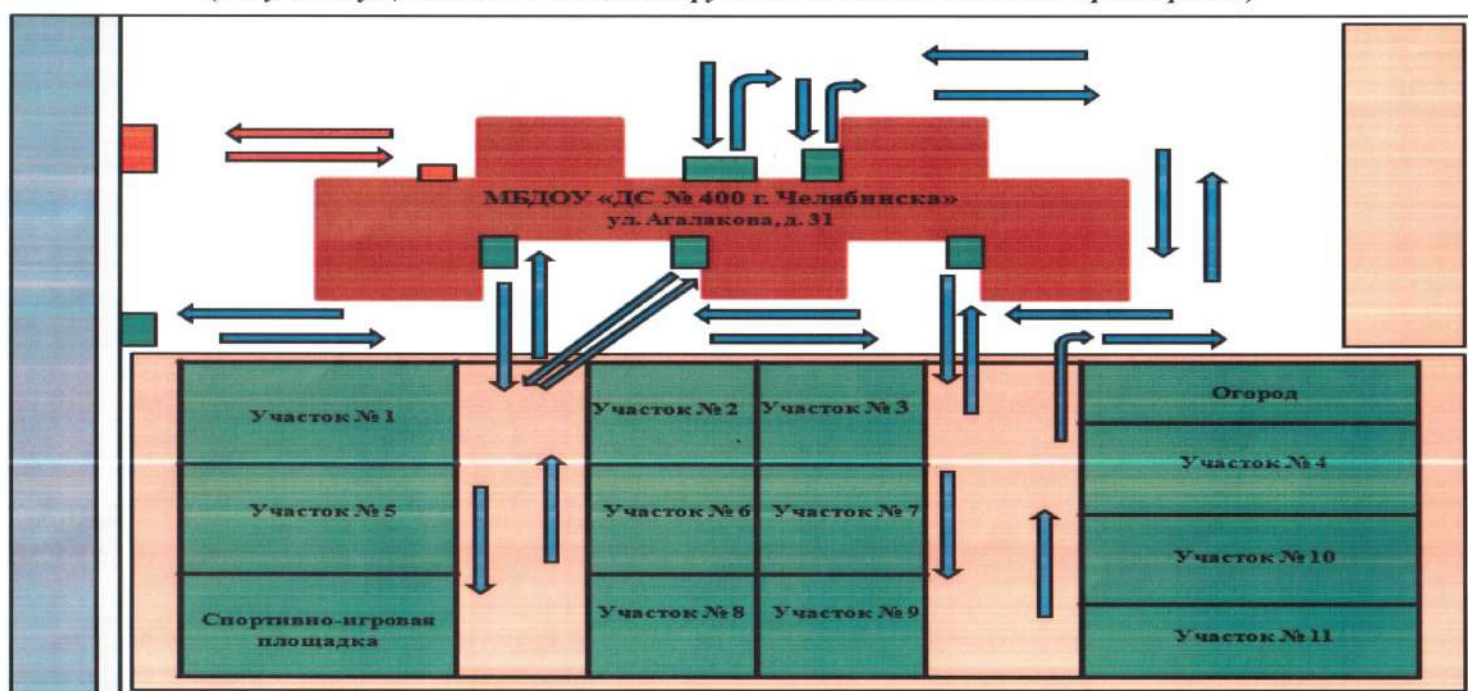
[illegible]

МБДОУ «ДС № 400 г. Челябинска»
ул. Агалакова, д. 31

Участок № 1

Участок № 2

Участок № 3

Огород

Участок № 4

Участок № 5

Участок № 6

Участок № 7

Участок № 10

Спортивно-игровая площадка

Участок № 8

Участок № 9

Участок № 11